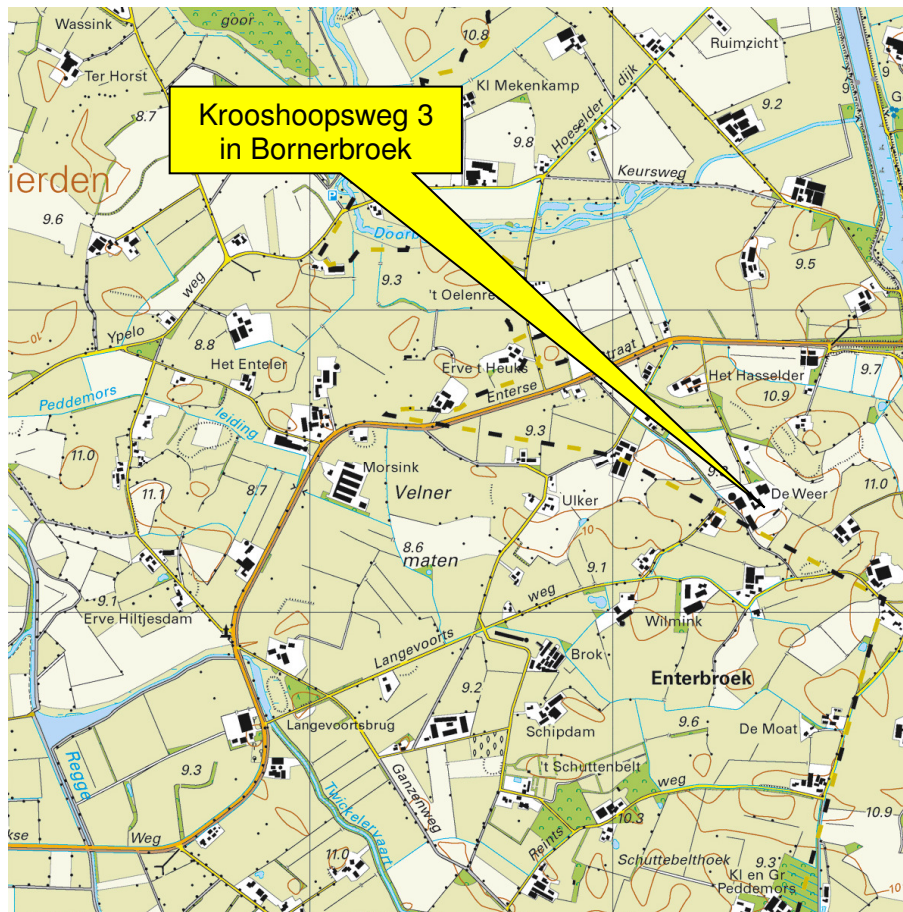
Krooshoopsweg 3
in Bornerbroek

Wassink
goor
10.8
Ruimzicht
Ter Horst
Kl Mekenkamp
9
8.7
9.2
Hoeselder
dijk
9.8
ierden
Keursweg
9.6
Doorb
9.5
weg
9.3
't Oelenre
Ypelo
8.8
Het Enteler
Erve t Heuks
straat
Het Hasselder
9.7
Peddemors
Enterse
10.9
leiding
9.3
11.0
9.
Morsink
De Weer
11.0
Velner
Ulker
11.1
8.7
10
8.6
maten
9.1
9.1
weg
Erve Hiltjesdam
Wilmink
Langevoorts
Brok
Enterbroek
9.2
Langevoortsbrug
9.6
De Moat
Schipdam
Regge
9.3
Ganzenweg
't Schuttenbelt
weg
kse
Twickelervaart
10.3
10.9
Weg
Reints
11.0
Schuttebelthoek
9.3
Kl en Gr
Peddemors
10